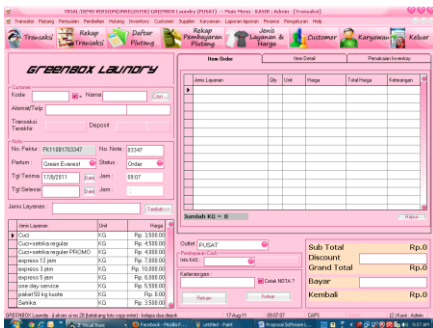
TRIAL DEMO GREENBOX LAUNDRY [PUSAT] -- Main Menu - KASIR : Admin - [Transaksi]

Transaksi Piutang Pencucian Pembelian Hutang Inventory Customer Supplier Karyawan Laporan-laporan Finance Pengaturan Help

Transaksi | Rekap Transaksi | Daftar Piutang | Rekap Pembayaran Piutang | Jenis Layanan & Harga | Customer | Karyawan | Keluar

GREENBOX LAUNDRY

Customer
Kode | Nama | Cari
Alamat/Telp
Transaksi Terakhir | Deposit

Nota
No. Faktur : FK11081703347 | No. Nota : 83347
Parfum : Green Everest | Status : Order
Tgl Terima : 17/8/2011 | Jam : 09:07
Tgl Selesai | Jam

Jenis Layanan | Tambah

| Jenis Layanan | Unit | Harga |
|---|---|---|
| Cuci | KG | Rp. 3.500,00 |
| Cuci+setrika reguler | KG | Rp. 4.500,00 |
| Cuci+setrika reguler PROMO | KG | Rp. 4.000,00 |
| express 12 jam | KG | Rp. 7.000,00 |
| express 3 jam | KG | Rp. 10.000,00 |
| express 5 jam | KG | Rp. 8.000,00 |
| one day service | KG | Rp. 5.500,00 |
| paket 50 kg kusta | KG | Rp. 3.000 |
| Setrika | KG | Rp. 3.500,00 |

Item Order | Item Detail | Pemakaian Inventory

| Jenis Layanan | Qty | Unit | Harga | Total Harga | Keterangan |
|---|---|---|---|---|---|

Jumlah KG = 0 | Hapus

Outlet : PUSAT
Pembayaran Cash
Info KAS :
Keterangan :
Cetak NOTA ?
Refresh | Simpan

Sub Total Rp.0
Discount
Grand Total Rp.0
Bayar
Kembali Rp.0

GREENBOX Laundry - 3 akses ~ 28 (Sebelum hari copy order) - belum diaktifkan | 17-Aug-11 | 09:07:27 | CAPS | 12 Akses : Admin